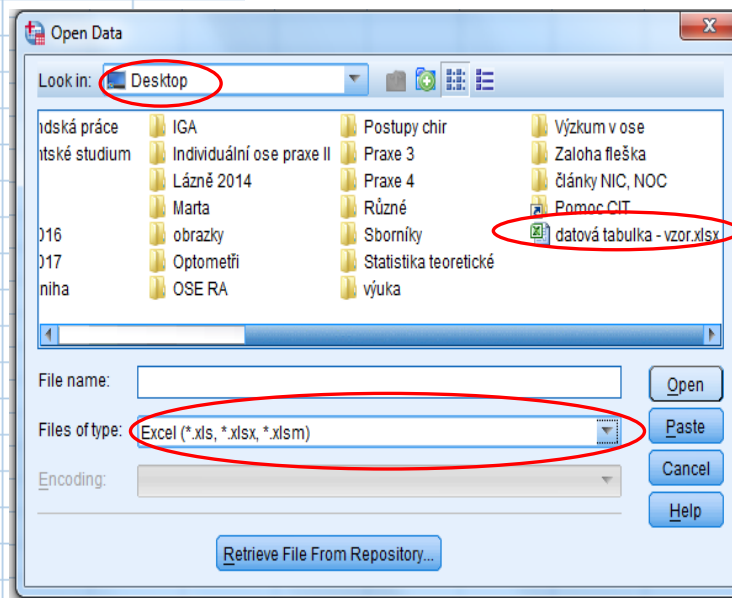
Open Data

Look in: Desktop

ndská práce
ntské studium

016
017
niha

IGA
Individuální ose praxe II
Lázně 2014
Marta
obrazky
Optometři
OSE RA

Postupy chir
Praxe 3
Praxe 4
Různé
Sborníky
Statistika teoretické
výuka

Výzkum v ose
Zaloha fleška
články NIC, NOC
Pomoc CIT
datová tabulka - vzor.xlsx

File name:
Files of type: Excel (*.xls, *.xlsx, *.xlsm)
Encoding:

Open
Paste
Cancel
Help

Retrieve File From Repository...